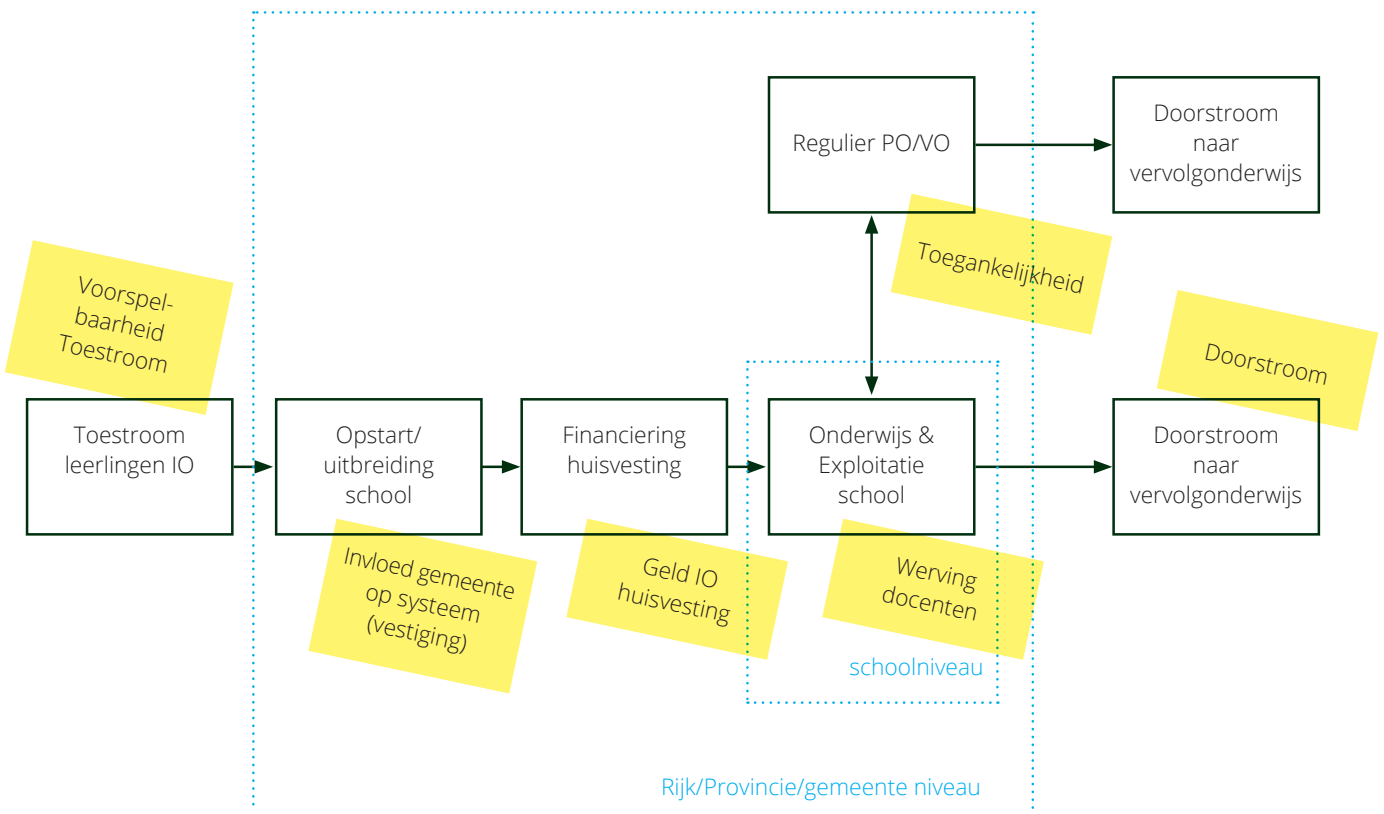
Regulier PO/VO

Doorstroom naar vervolgonderwijs

Toegankelijkheid

Voorspel-baarheid Toestroom

Doorstroom

Toestroom leerlingen IO

Opstart/ uitbreiding school

Financiering huisvesting

Onderwijs & Exploitatie school

Doorstroom naar vervolgonderwijs

Invloed gemeente op systeem (vestiging)

Geld IO huisvesting

Werving docenten

schoolniveau

Rijk/Provincie/gemeente niveau